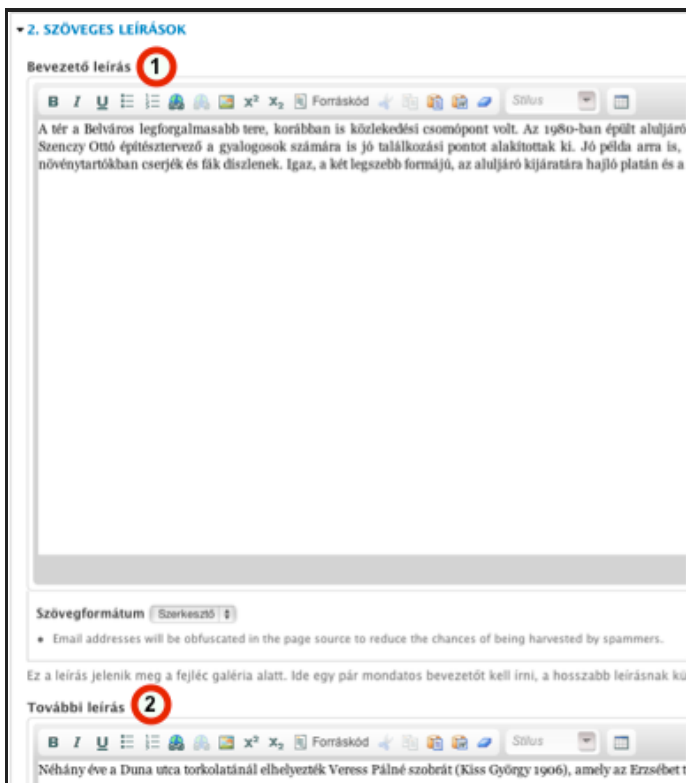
▾ 2. SZÖVEGES LEÍRÁSOK

Bevezető leírás 1

B I U x² x₂ Forráskód Stílus

A tér a Belváros legforgalmasabb tere, korábban is közlekedési csomópont volt. Az 1980-ban épült aluljáró Szenczy Ottó építésztervező a gyalogosok számára is jó találkozási pontot alakítottak ki. Jó példa arra is, növénytartókban cserjék és fák díszlenek. Igaz, a két legszebb formájú, az aluljáró kijáratára hajló platán és a

Szövegformátum Szerkesztő

• Email addresses will be obfuscated in the page source to reduce the chances of being harvested by spammers.

Ez a leírás jelenik meg a fejléc galéria alatt. Ide egy pár mondatos bevezetőt kell írni, a hosszabb leírásnak kü

További leírás 2

B I U x² x₂ Forráskód Stílus

Néhány éve a Duna utca torkolatánál elhelyezték Veress Pálné szobrát (Kiss György 1906), amely az Erzsébet t